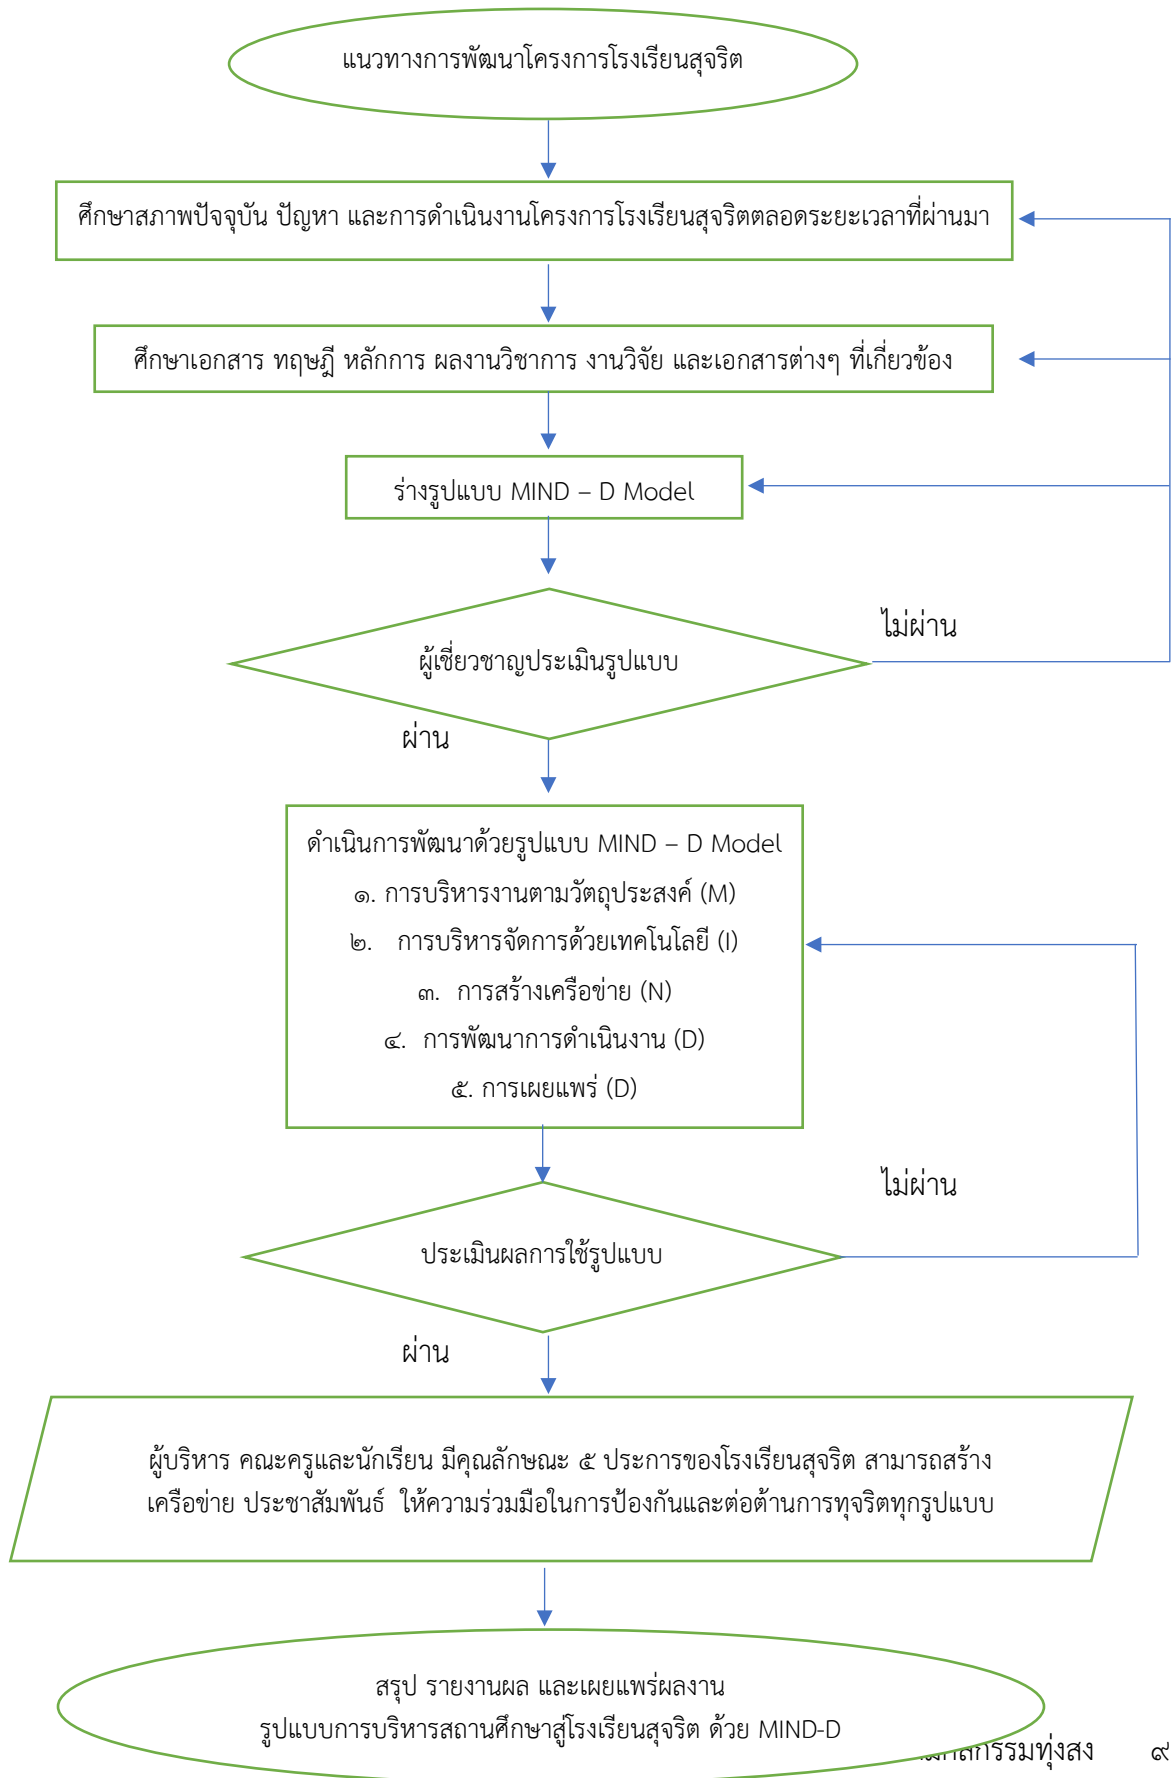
แนวทางการพัฒนาโครงการโรงเรียนสุจริต

ศึกษาสภาพปัจจุบัน ปัญหา และการดำเนินงานโครงการโรงเรียนสุจริตตลอดระยะเวลาที่ผ่านมา

ศึกษาเอกสาร ทฤษฎี หลักการ ผลงานวิชาการ งานวิจัย และเอกสารต่างๆ ที่เกี่ยวข้อง

ร่างรูปแบบ MIND – D Model

ไม่ผ่าน

ผู้เชี่ยวชาญประเมินรูปแบบ

ผ่าน

ดำเนินการพัฒนาด้วยรูปแบบ MIND – D Model
๑. การบริหารงานตามวัตถุประสงค์ (M)
๒. การบริหารจัดการด้วยเทคโนโลยี (I)
๓. การสร้างเครือข่าย (N)
๔. การพัฒนาการดำเนินงาน (D)
๕. การเผยแพร่ (D)

ไม่ผ่าน

ประเมินผลการใช้รูปแบบ

ผ่าน

ผู้บริหาร คณะครูและนักเรียน มีคุณลักษณะ ๕ ประการของโรงเรียนสุจริต สามารถสร้างเครือข่าย ประชาสัมพันธ์ ให้ความร่วมมือในการป้องกันและต่อต้านการทุจริตทุกรูปแบบ

สรุป รายงานผล และเผยแพร่ผลงาน
รูปแบบการบริหารสถานศึกษาสู่โรงเรียนสุจริต ด้วย MIND-D

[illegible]ทุ่งสง ๙